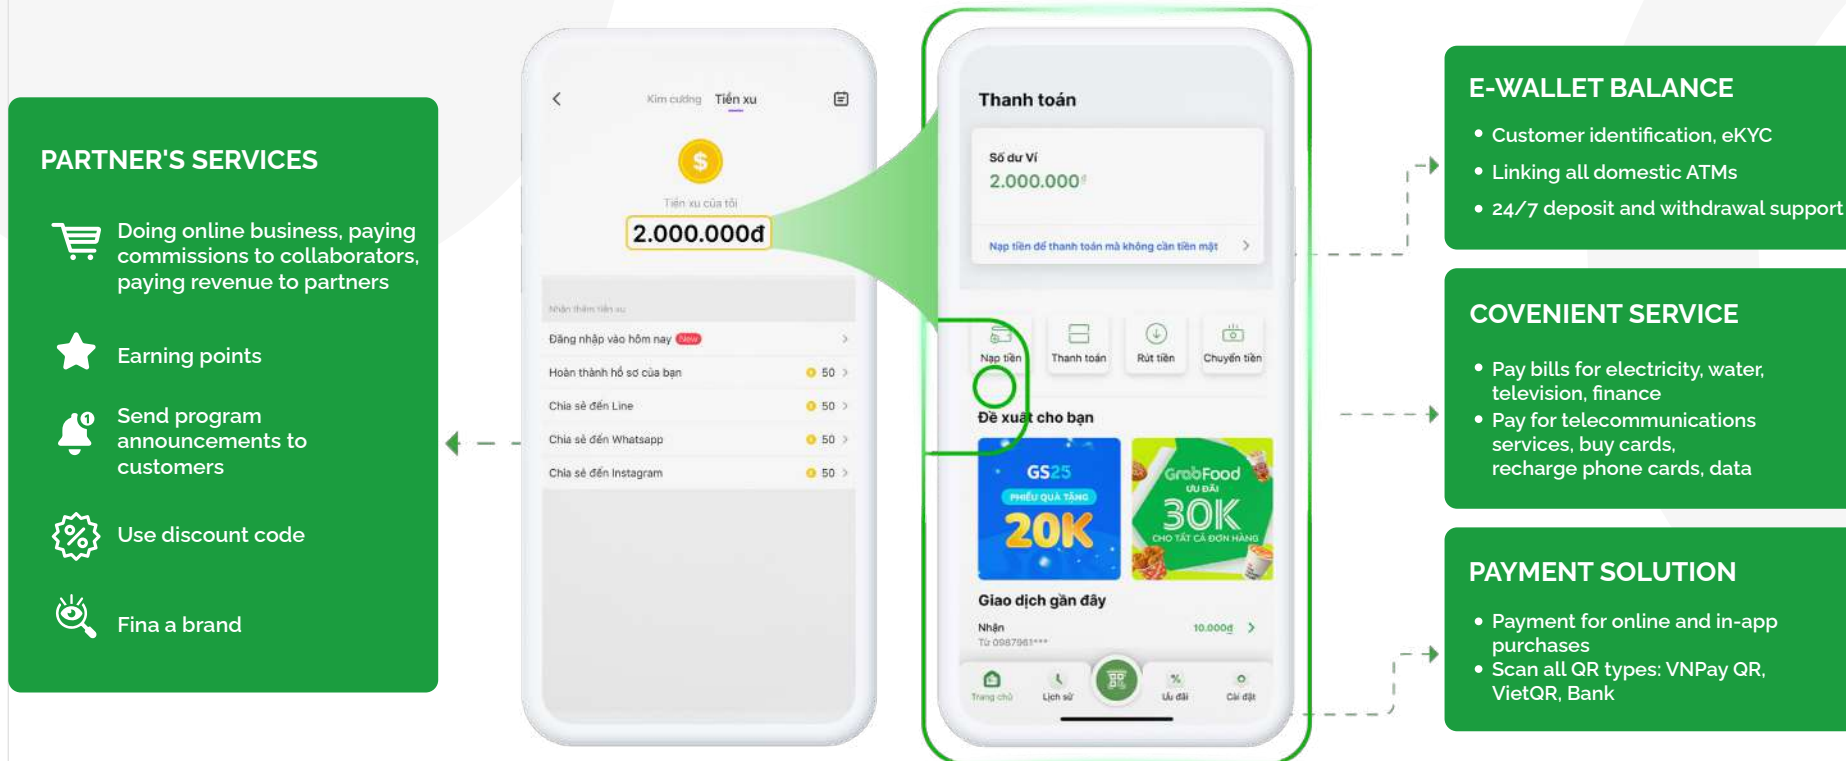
PARTNER'S SERVICES

Doing online business, paying commissions to collaborators, paying revenue to partners

Earning points

Send program announcements to customers

Use discount code

Fina a brand

Kim cương Tiền xu

Tiền xu của tôi

2.000.000đ

Nhận thêm tiền xu

Đăng nhập vào hôm nay New

Hoàn thành hồ sơ của bạn 50

Chia sẻ đến Line 50

Chia sẻ đến Whatsapp 50

Chia sẻ đến Instagram 50

Thanh toán

Số dư Ví

2.000.000đ

Nạp tiền để thanh toán mà không cần tiền mặt

Nạp tiền Thanh toán Rút tiền Chuyển tiền

Đề xuất cho bạn

GS25 PHIẾU QUÀ TẶNG 20K

GrabFood ƯU ĐÃI 30K CHO TẤT CẢ ĐƠN HÀNG

Giao dịch gần đây

Nhận 10.000đ

Từ 0987961***

Trang chủ Lịch sử Ưu đãi Cài đặt

E-WALLET BALANCE

• Customer identification, eKYC
• Linking all domestic ATMs
• 24/7 deposit and withdrawal support

COVENIENT SERVICE

• Pay bills for electricity, water, television, finance
• Pay for telecommunications services, buy cards, recharge phone cards, data

PAYMENT SOLUTION

• Payment for online and in-app purchases
• Scan all QR types: VNPay QR, VietQR, Bank